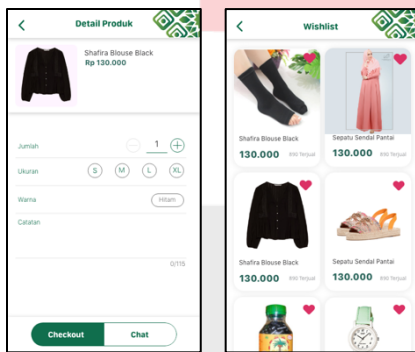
<

Detail Produk

Shafira Blouse Black

Rp 130.000

Jumlah

1

Ukuran

S

M

L

XL

Warna

Hitam

Catatan

0/115

Checkout

Chat

<

Wishlist

Shafira Blouse Black

130.000

930 Terjual

Sepatu Sendal Pantai

130.000

930 Terjual

Shafira Blouse Black

130.000

930 Terjual

Sepatu Sendal Pantai

130.000

930 Terjual